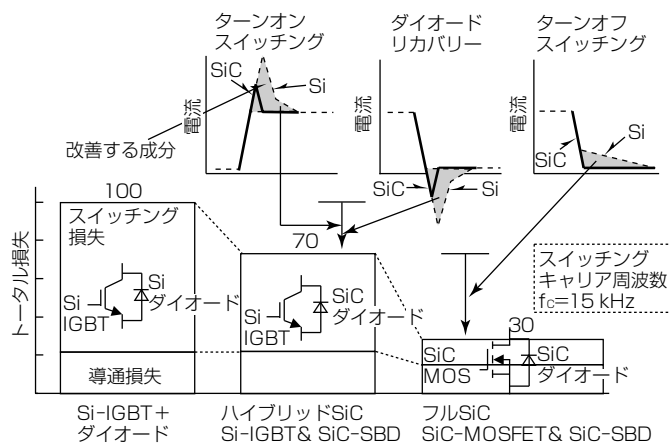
ターンオン
スイッチング

SiC

Si

電流

改善する成分

ダイオード
リカバリー

電流

SiC

Si

ターンオフ
スイッチング

電流

Si

SiC

トータル損失

100

スイッチング
損失

Si
ダイオード

Si
IGBT

導通損失

70

SiC
ダイオード

Si
IGBT

スイッチング
キャリア周波数
$f_C$=15 kHz

30

SiC
MOS

SiC
ダイオード

Si-IGBT＋
ダイオード

ハイブリッドSiC
Si-IGBT& SiC-SBD

フルSiC
SiC-MOSFET& SiC-SBD